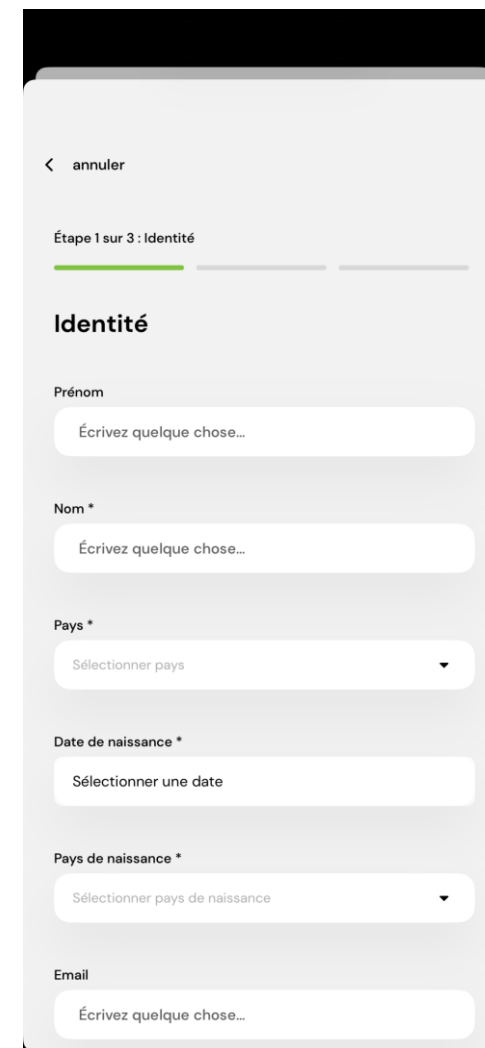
annuler

Étape 1 sur 3 : Identité

Identité

Prénom

Écrivez quelque chose...

Nom *

Écrivez quelque chose...

Pays *

Sélectionner pays

Date de naissance *

Sélectionner une date

Pays de naissance *

Sélectionner pays de naissance

Email

Écrivez quelque chose...